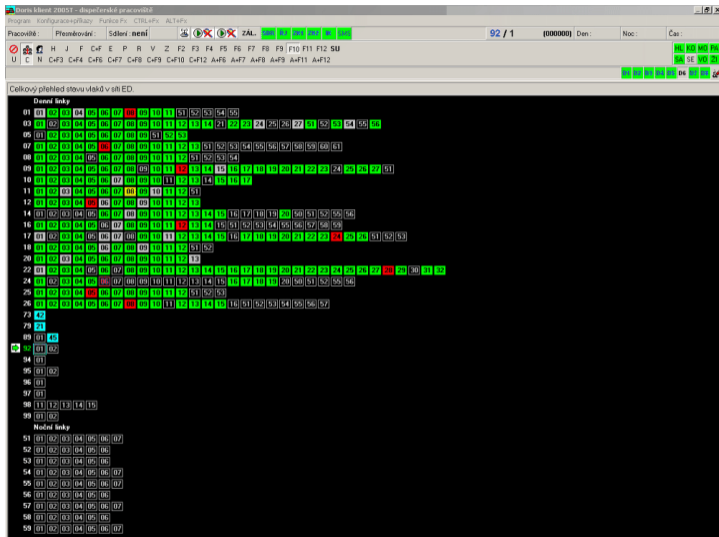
Doris klient 2005T - dispečerské pracoviště
Program Konfigurace+přikazy Funkce Fx CTRL+Fx ALT+Fx
Pracoviště: Přesměrování: Sdílení: není ZÁL. 92 / 1 (000000) Den: Noc: Čas:
H J F C+F E P R V Z F2 F3 F4 F5 F6 F7 F8 F9 F10 F11 F12 SU
U C N C+F3 C+F4 C+F6 C+F7 C+F8 C+F9 C+F10 C+F12 A+F6 A+F7 A+F8 A+F9 A+F11 A+F12
HL KO MO PA
SA SE VO ZI
D1 D2 D3 D4 D5 D6 D7 D8
Celkový přehled stavu vlaků v síti ED.
Denní linky
01 01 02 03 04 05 06 07 08 09 10 11 51 52 53 54 55
03 01 02 03 04 05 06 07 08 09 10 11 12 13 14 21 22 23 24 25 26 27 51 52 53 54 55 56
05 01 02 03 04 05 06 07 08 09 51 52 53
07 01 02 03 04 05 06 07 08 09 10 11 12 13 51 52 53 54 55 56 57 58 59 60 61
08 01 02 03 04 05 06 07 08 09 10 11 12 51 52 53 54
09 01 02 03 04 05 06 07 08 09 10 11 12 13 14 15 16 17 18 19 20 21 22 23 24 25 26 27 51
10 01 02 03 04 05 06 07 08 09 10 11 12 13 14 15 16 17
11 01 02 03 04 05 06 07 08 09 10 11 12 51
12 01 02 03 04 05 06 07 08 09 10 11 12 13
14 01 02 03 04 05 06 07 08 09 10 11 12 13 14 15 16 17 18 19 20 50 51 52 55 56
16 01 02 03 04 05 06 07 08 09 10 11 12 13 14 15 51 52 53 54 55 56 57 58 59
17 01 02 03 04 05 06 07 08 09 10 11 12 13 14 15 16 17 18 19 20 21 22 23 24 25 26 51 52 53
18 01 02 03 04 05 06 07 08 09 10 11 51 52
20 01 02 03 04 05 06 07 08 09 10 11 12 13
22 01 02 03 04 05 06 07 08 09 10 11 12 13 14 15 16 17 18 19 20 21 22 23 24 25 26 27 28 29 30 31 32
24 01 02 03 04 05 06 07 08 09 10 11 12 13 14 15 16 17 18 19 20 50 51 52 55 56
25 01 02 03 04 05 06 07 08 09 10 11 51 52 53
26 01 02 03 04 05 06 07 08 09 10 11 12 13 14 15 51 52 53 54 55 56 57
73 42
79 71
89 01 45
90 01 02
94 01
95 01 02
96 01
97 01
98 11 12 13 14 15
99 01 02
Noční linky
51 01 02 03 04 05 06 07
52 01 02 03 04 05 06 07
53 01 02 03 04 05 06
54 01 02 03 04 05 06 07
55 01 02 03 04 05 06 07
56 01 02 03 04 05 06
57 01 02 03 04 05 06 07
58 01 02 03 04 05 06
59 01 02 03 04 05 06 07